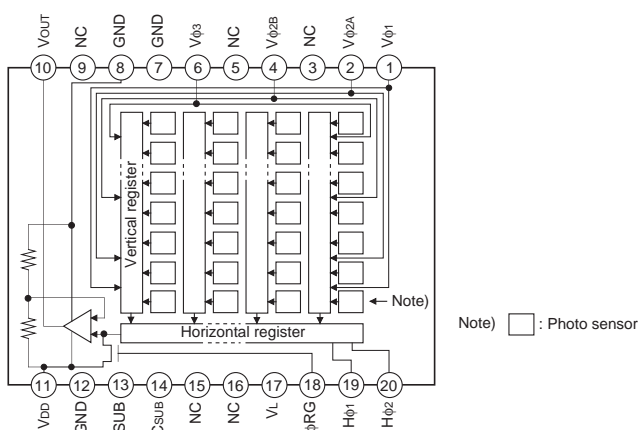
VOUT NC GND GND Vφ3 NC Vφ2B NC Vφ2A Vφ1

10 9 8 7 6 5 4 3 2 1

Vertical register

← Note)

Horizontal register

Note) : Photo sensor

11 12 13 14 15 16 17 18 19 20

VDD GND SUB CSUB NC NC VL φRG Hφ1 Hφ2